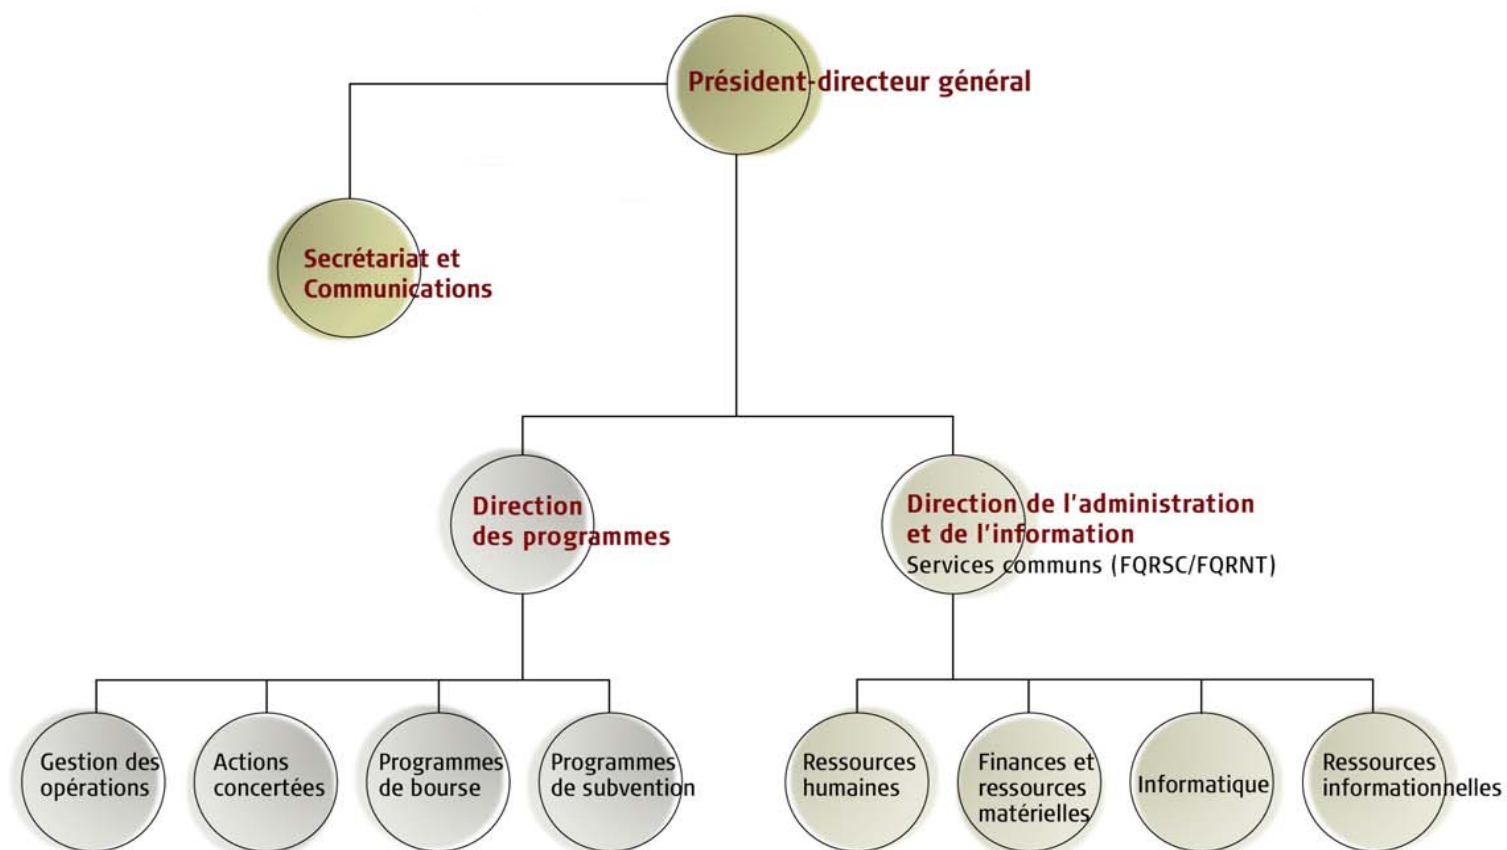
Président-directeur général

Secrétariat et Communications

Direction des programmes

Direction de l'administration et de l'information
Services communs (FQRSC/FQRNT)

Gestion des opérations

Actions concertées

Programmes de bourse

Programmes de subvention

Ressources humaines

Finances et ressources matérielles

Informatique

Ressources informationnelles